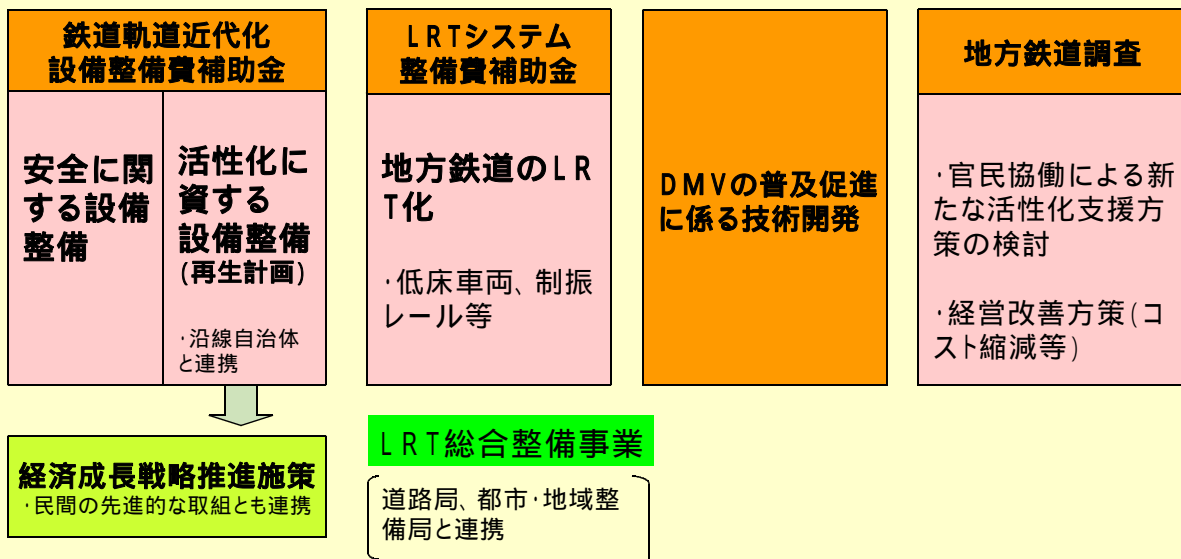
鉄道軌道近代化設備整備費補助金

安全に関する設備整備

活性化に資する設備整備
(再生計画)

·沿線自治体と連携

LRTシステム整備費補助金

地方鉄道のLRT化

·低床車両、制振レール等

DMVの普及促進に係る技術開発

地方鉄道調査

·官民協働による新たな活性化支援方策の検討

·経営改善方策(コスト縮減等)

経済成長戦略推進施策
·民間の先進的な取組とも連携

LRT総合整備事業

道路局、都市·地域整備局と連携